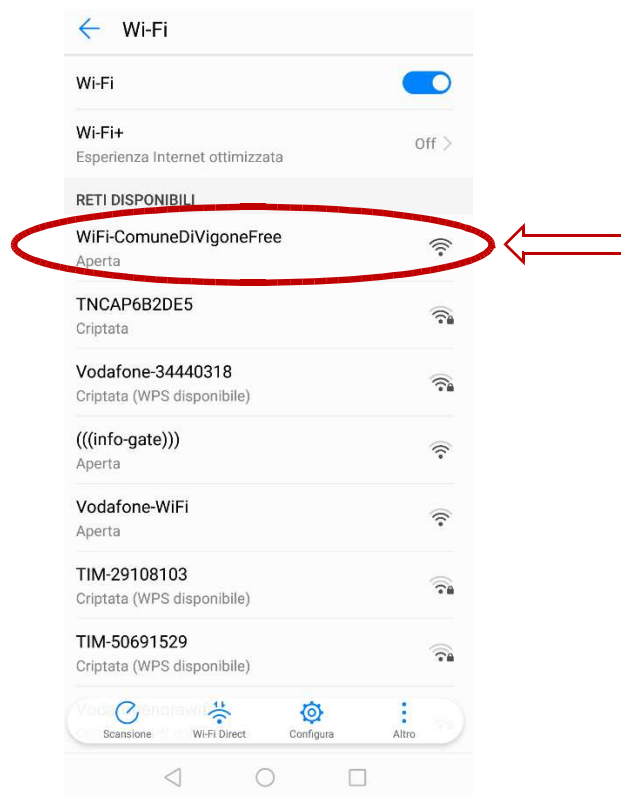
Wi-Fi

Wi-Fi

Wi-Fi+
Esperienza Internet ottimizzata
Off

RETI DISPONIBILI

WiFi-ComuneDiVigoneFree
Aperta

TNCAP6B2DE5
Criptata

Vodafone-34440318
Criptata (WPS disponibile)

(((info-gate)))
Aperta

Vodafone-WiFi
Aperta

TIM-29108103
Criptata (WPS disponibile)

TIM-50691529
Criptata (WPS disponibile)

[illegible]

Scansione
Wi-Fi Direct
Configura
Altro